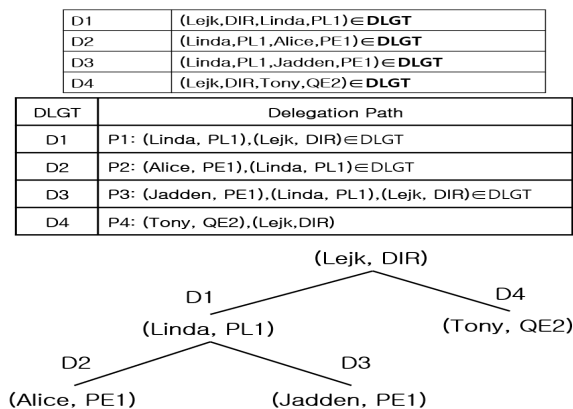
| D1 | (Lejk,DIR,Linda,PL1)$\in$**DLGT** |
|---|---|
| D2 | (Linda,PL1,Alice,PE1)$\in$**DLGT** |
| D3 | (Linda,PL1,Jadden,PE1)$\in$**DLGT** |
| D4 | (Lejk,DIR,Tony,QE2)$\in$**DLGT** |

| DLGT | Delegation Path |
|---|---|
| D1 | P1: (Linda, PL1),(Lejk, DIR)$\in$DLGT |
| D2 | P2: (Alice, PE1),(Linda, PL1)$\in$DLGT |
| D3 | P3: (Jadden, PE1),(Linda, PL1),(Lejk, DIR)$\in$DLGT |
| D4 | P4: (Tony, QE2),(Lejk,DIR) |

(Lejk, DIR)
D1
D4
(Linda, PL1)
(Tony, QE2)
D2
D3
(Alice, PE1)
(Jadden, PE1)